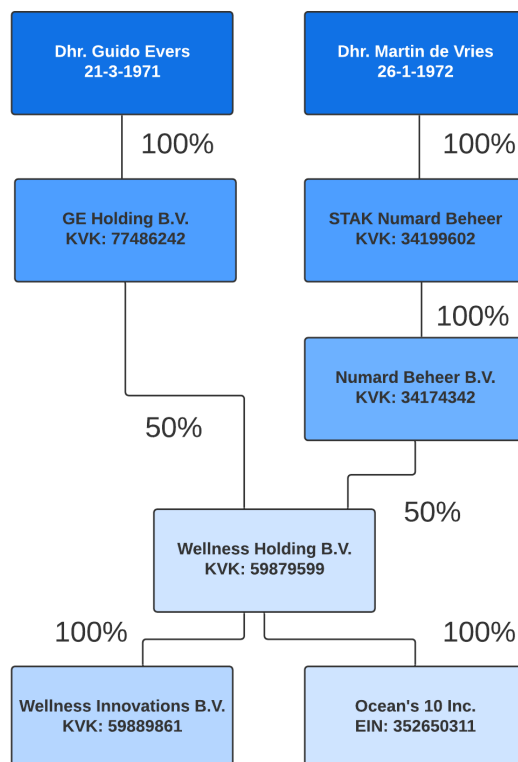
Dhr. Guido Evers
21-3-1971

Dhr. Martin de Vries
26-1-1972

100%

100%

GE Holding B.V.
KVK: 77486242

STAK Numard Beheer
KVK: 34199602

100%

Numard Beheer B.V.
KVK: 34174342

50%

50%

Wellness Holding B.V.
KVK: 59879599

100%

100%

Wellness Innovations B.V.
KVK: 59889861

Ocean's 10 Inc.
EIN: 352650311